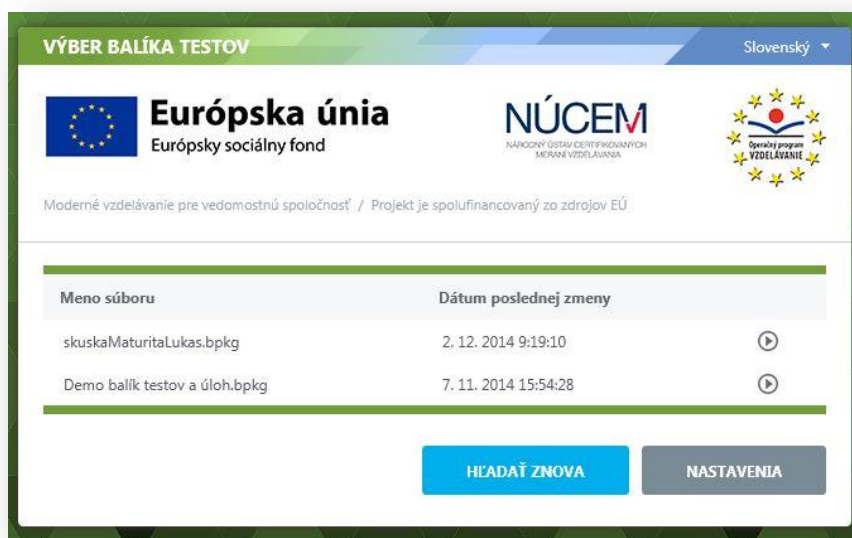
VÝBER BALÍKA TESTOV

Slovenský

Európska únia
Európsky sociálny fond

NÚCEM
NÁRODNÝ ÚSTAV CERTIFIKOVANÝCH MERANÍ VZDELÁVANIA

Operačný program VZDELÁVANIE

Moderné vzdelávanie pre vedomostnú spoločnosť / Projekt je spolufinancovaný zo zdrojov EÚ

| Meno súboru | Dátum poslednej zmeny |
|---|---|
| skuskaMaturitaLukas.bpkg | 2. 12. 2014 9:19:10 |
| Demo balík testov a úloh.bpkg | 7. 11. 2014 15:54:28 |

HĽADAŤ ZNOVA

NASTAVENIA